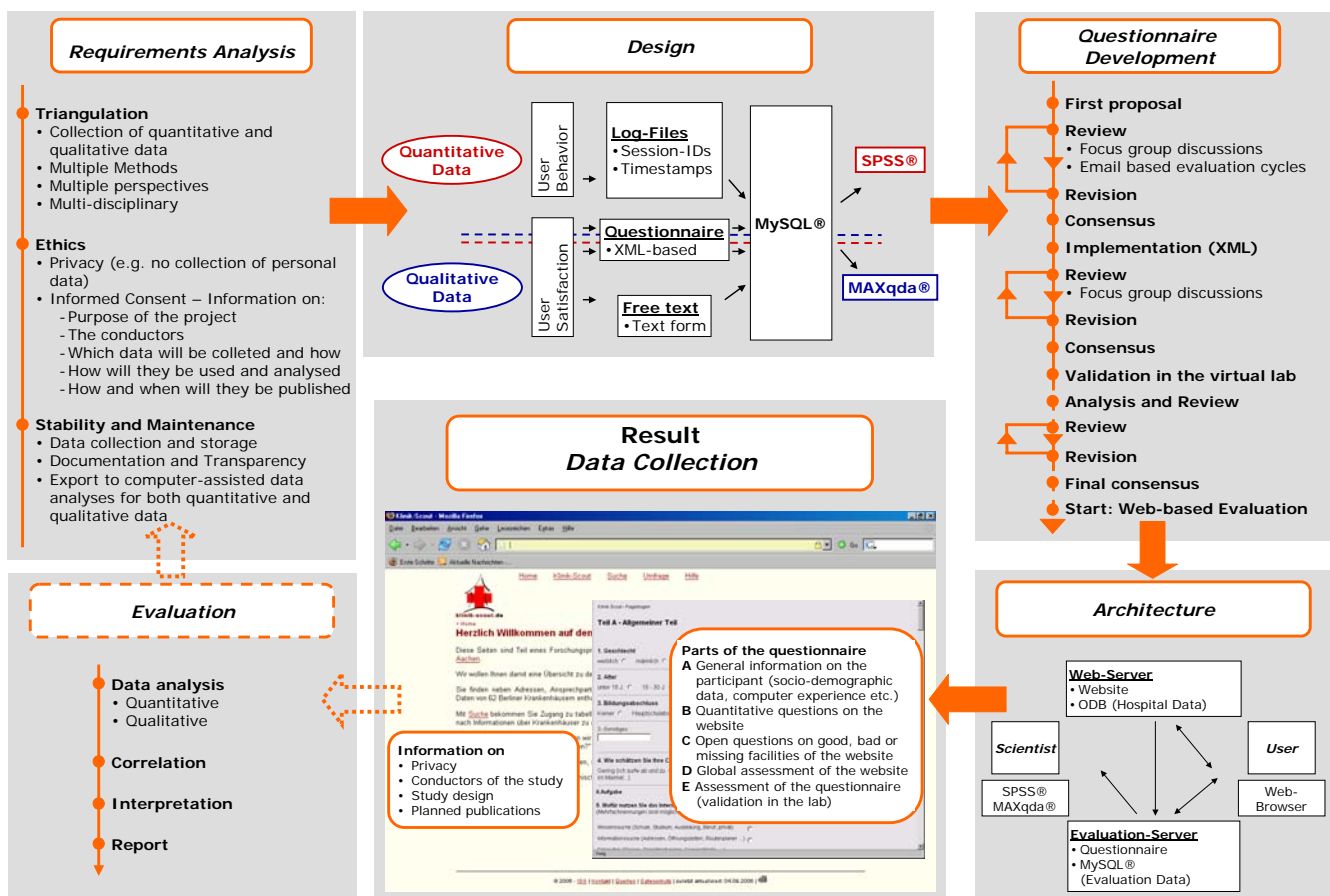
Requirements Analysis

Triangulation
• Collection of quantitative and qualitative data
• Multiple Methods
• Multiple perspectives
• Multi-disciplinary

Ethics
• Privacy (e.g. no collection of personal data)
• Informed Consent – Information on:
- Purpose of the project
- The conductors
- Which data will be colleted and how
- How will they be used and analysed
- How and when will they be published

Stability and Maintenance
• Data collection and storage
• Documentation and Transparency
• Export to computer-assisted data analyses for both quantitative and qualitative data

Design

Quantitative Data

Qualitative Data

User Behavior

User Satisfaction

Log-Files
•Session-IDs
•Timestamps

Questionnaire
•XML-based

Free text
•Text form

MySQL®

SPSS®

MAXqda®

Questionnaire Development

First proposal
Review
• Focus group discussions
• Email based evaluation cycles
Revision
Consensus
Implementation (XML)
Review
• Focus group discussions
Revision
Consensus
Validation in the virtual lab
Analysis and Review
Review
Revision
Final consensus
Start: Web-based Evaluation

Result
Data Collection

Klinik-Scout - Mozilla Firefox
Datei Bearbeiten Ansicht Gehe Lesezeichen Extras Hilfe
Erste Schritte Aktuelle Nachrichten
Home Klinik-Scout Suche Umfrage Hilfe
klinik-scout.de
Herzlich Willkommen auf den
Diese Seiten sind Teil eines Forschungsp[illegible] Aachen.
Wir wollen Ihnen damit eine Übersicht zu de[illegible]
Sie finden neben Adressen, Ansprechpart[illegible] Daten von 62 Berliner Krankenhäusern enth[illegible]
Mit Suche bekommen Sie Zugang zu tabell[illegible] nach Informationen über Krankenhäuser zu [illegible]
Klinik-Scout - Fragebogen
Teil A - Allgemeiner Teil
1. Geschlecht
weiblich männlich
2. Alter
unter 18 J. 18 - 30 J.
3. Bildungsabschluss
4. Wie schätzen Sie Ihre C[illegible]
8.Aufgabe
9. Wofür nutzen Sie das Intern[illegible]
© 2006 - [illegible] | Kontakt | Quellen | Datenschutz | zuletzt aktualisiert: 04.06.2006

Parts of the questionnaire
A General information on the participant (socio-demographic data, computer experience etc.)
B Quantitative questions on the website
C Open questions on good, bad or missing facilities of the website
D Global assessment of the website
E Assessment of the questionnaire (validation in the lab)

Information on
• Privacy
• Conductors of the study
• Study design
• Planned publications

Evaluation

Data analysis
• Quantitative
• Qualitative
Correlation
Interpretation
Report

Architecture

Web-Server
• Website
• ODB (Hospital Data)

Scientist

SPSS®
MAXqda®

User

Web-Browser

Evaluation-Server
• Questionnaire
• MySQL® (Evaluation Data)